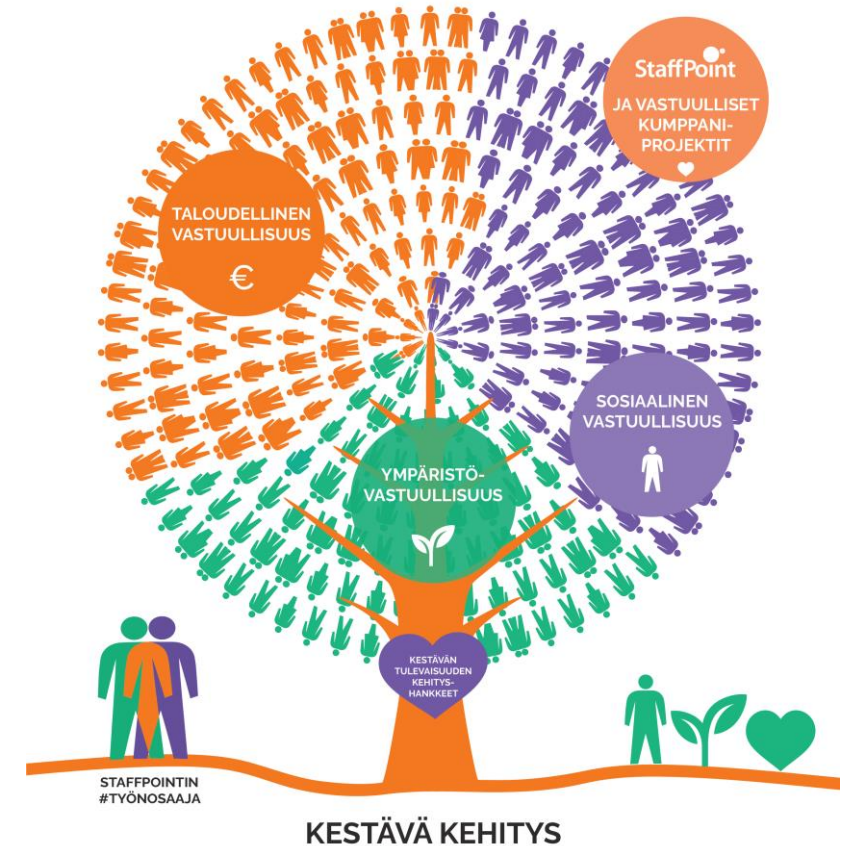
StaffPoint
JA VASTUULLISET KUMPPANI-PROJEKTIT

TALOUDELLINEN VASTUULLISUUS
€

SOSIAALINEN VASTUULLISUUS

YMPÄRISTÖ-VASTUULLISUUS

KESTÄVÄN TULEVAISUUDEN KEHITYS-HANKKEET

STAFFPOINTIN #TYÖNOSAAJA

KESTÄVÄ KEHITYS